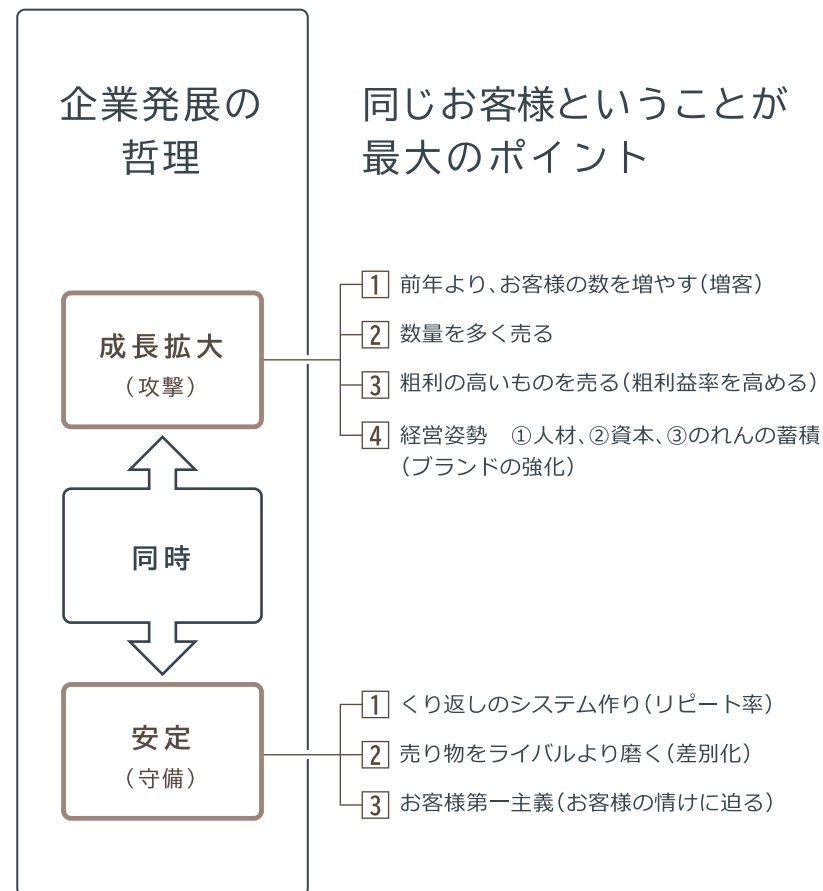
企業発展の
哲理

同じお客様ということが
最大のポイント

成長拡大
（攻撃）

1 前年より、お客様の数を増やす（増客）
2 数量を多く売る
3 粗利の高いものを売る（粗利益率を高める）
4 経営姿勢　①人材、②資本、③のれんの蓄積（ブランドの強化）

同時

安定
（守備）

1 くり返しのシステム作り（リピート率）
2 売り物をライバルより磨く（差別化）
3 お客様第一主義（お客様の情けに迫る）